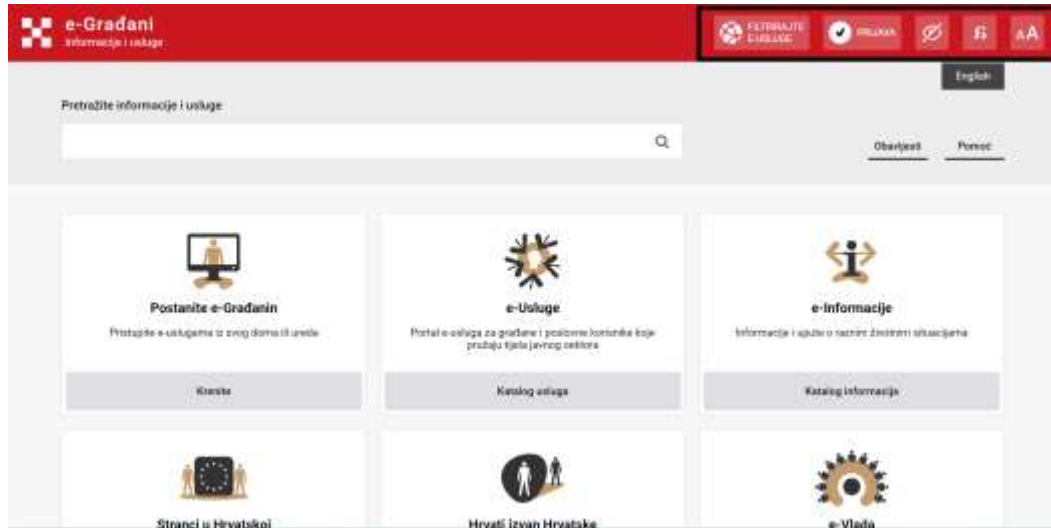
e-Građani
Informacije i usluge

FILTRIRAJTE E-USLUGE

PRIJAVA

English

Pretražite informacije i usluge

Obavijesti

Pomoć

Postanite e-Građanin

Pristupite e-uslugama iz svog doma ili ureda

Krenite

e-Usluge

Portal e-usluga za građane i poslovne korisnike koje pružaju tijela javnog sektora

Katalog usluga

e-Informacije

Informacije i upute o raznim životnim situacijama

Katalog informacija

Stranci u Hrvatskoj

Hrvati izvan Hrvatske

e-Vlada